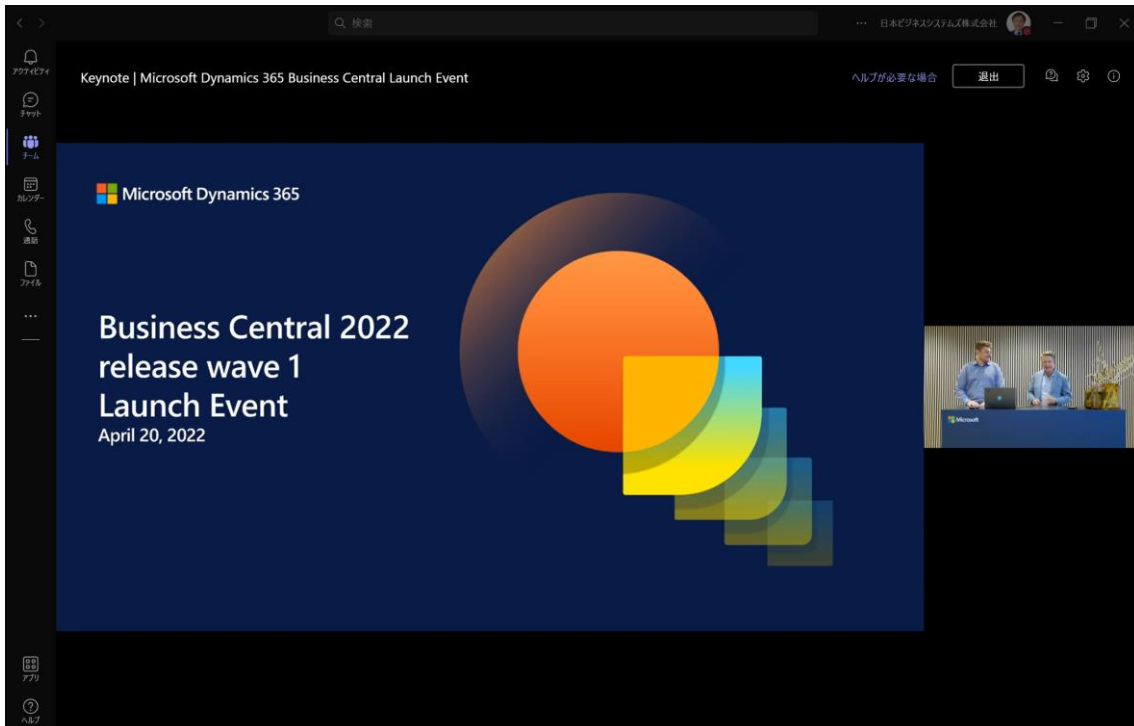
検索

··· 日本ビジネスシステムズ株式会社

アクティビティ

チャット

チーム

カレンダー

通話

ファイル

...

アプリ

ヘルプ

Keynote | Microsoft Dynamics 365 Business Central Launch Event

ヘルプが必要な場合

退出

Microsoft Dynamics 365

Business Central 2022 release wave 1 Launch Event

April 20, 2022

Microsoft